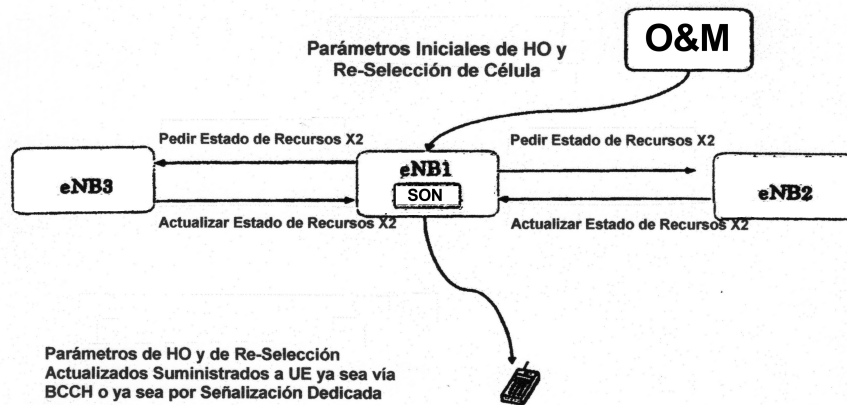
O&M

Parámetros Iniciales de HO y Re-Selección de Célula

Pedir Estado de Recursos X2

Pedir Estado de Recursos X2

eNB3

eNB1

SON

eNB2

Actualizar Estado de Recursos X2

Actualizar Estado de Recursos X2

Parámetros de HO y de Re-Selección Actualizados Suministrados a UE ya sea vía BCCH o ya sea por Señalización Dedicada